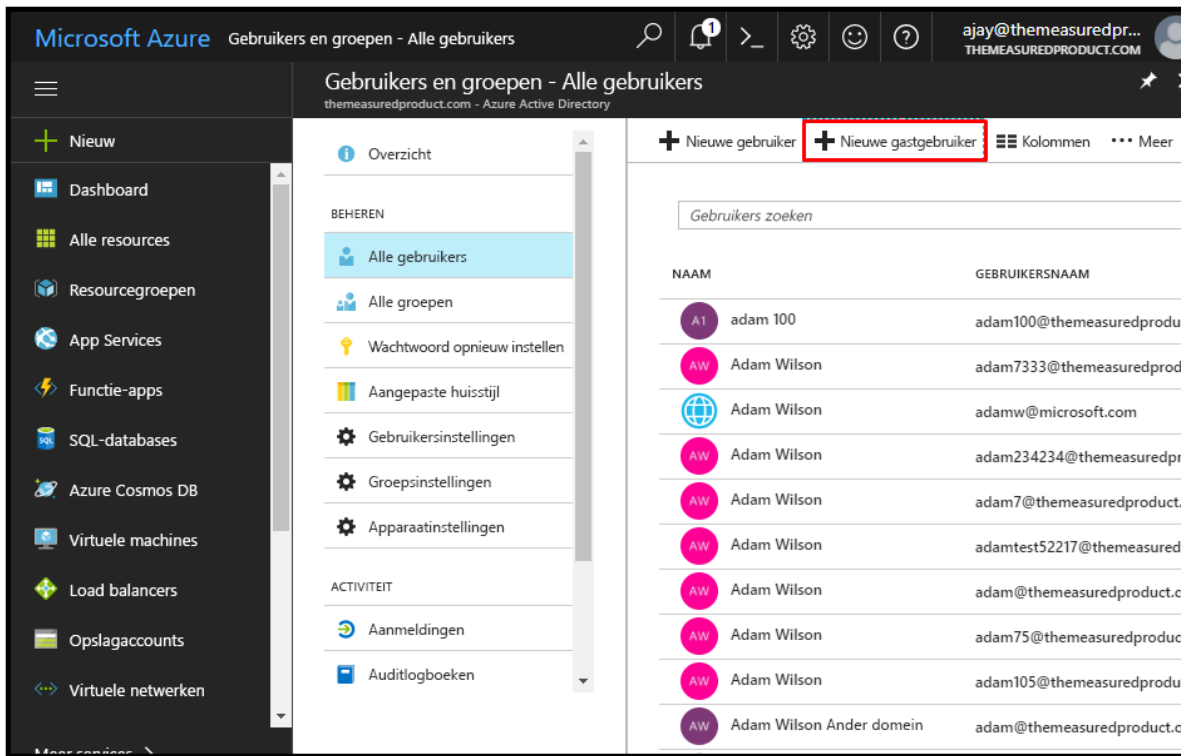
Microsoft Azure Gebruikers en groepen - Alle gebruikers

1

ajay@themeasuredpr...
THEMEASUREDPRODUCT.COM

Gebruikers en groepen - Alle gebruikers
themeasuredproduct.com - Azure Active Directory

Nieuw
Dashboard
Alle resources
Resourcegroepen
App Services
Functie-apps
SQL-databases
Azure Cosmos DB
Virtuele machines
Load balancers
Opslagaccounts
Virtuele netwerken
Meer services

Overzicht

BEHEREN
Alle gebruikers
Alle groepen
Wachtwoord opnieuw instellen
Aangepaste huisstijl
Gebruikersinstellingen
Groepsinstellingen
Apparaatinstellingen

ACTIVITEIT
Aanmeldingen
Auditlogboeken

Nieuwe gebruiker Nieuwe gastgebruiker Kolommen Meer

Gebruikers zoeken

| NAAM | GEBRUIKERSNAAM |
|---|---|
| A1 adam 100 | adam100@themeasuredproduc |
| AW Adam Wilson | adam7333@themeasuredprod |
| Adam Wilson | adamw@microsoft.com |
| AW Adam Wilson | adam234234@themeasuredpr |
| AW Adam Wilson | adam7@themeasuredproduct. |
| AW Adam Wilson | adamtest52217@themeasured |
| AW Adam Wilson | adam@themeasuredproduct.c |
| AW Adam Wilson | adam75@themeasuredproduc |
| AW Adam Wilson | adam105@themeasuredprodu |
| AW Adam Wilson Ander domein | adam@themeasuredproduct.c |